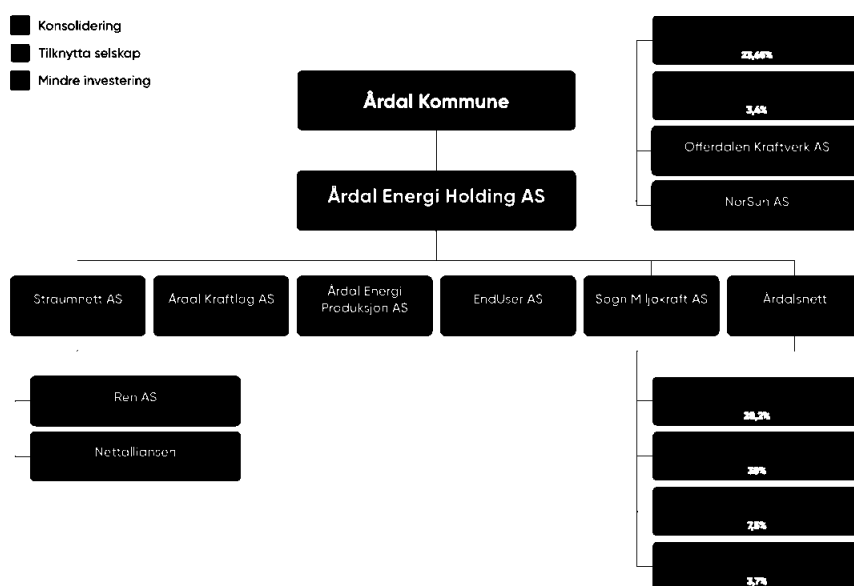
Konsolidering
Tilknytta selskap
Mindre investering

Årdal Kommune

Årdal Energi Holding AS

23,68%

3,4%

Offerdalen Kraftverk AS

NorSun AS

Straumnett AS

Årdal Kraftlag AS

Årdal Energi Produksjon AS

EndUser AS

Sogn Miljøkraft AS

Årdalsnett

Ren AS

Nettalliansen

28,2%

20%

7,5%

3,7%